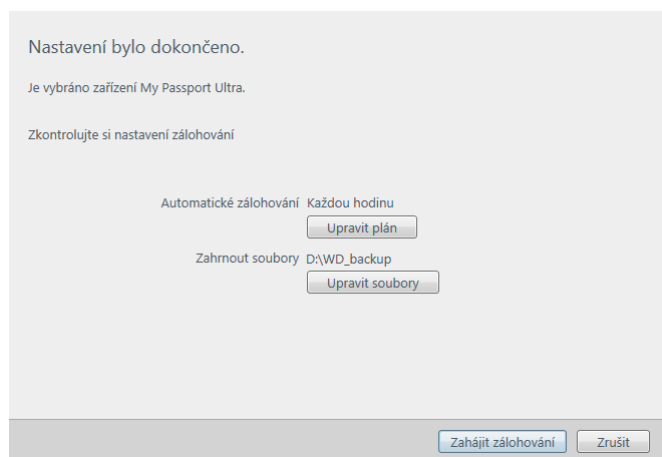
Nastavení bylo dokončeno.

Je vybráno zařízení My Passport Ultra.

Zkontrolujte si nastavení zálohování

Automatické zálohování Každou hodinu

Upravit plán

Zahrnout soubory D:\WD_backup

Upravit soubory

Zahájit zálohování

Zrušit